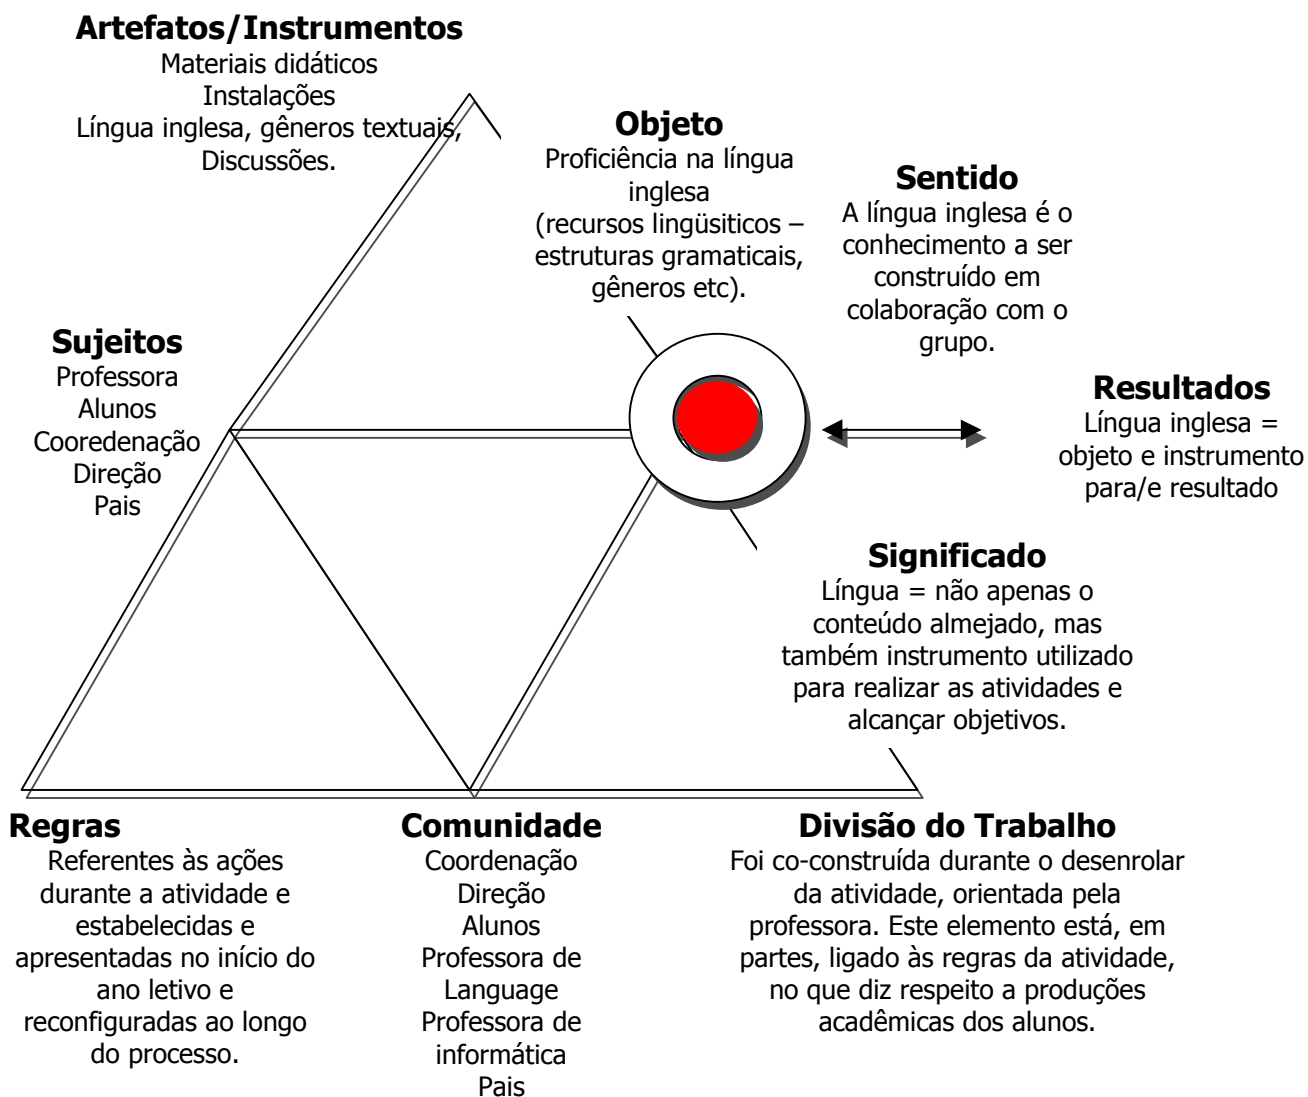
**Artefatos/Instrumentos**
Materiais didáticos
Instalações
Língua inglesa, gêneros textuais,
Discussões.

**Objeto**
Proficiência na língua inglesa
(recursos lingüsiticos – estruturas gramaticais, gêneros etc).

**Sentido**
A língua inglesa é o conhecimento a ser construído em colaboração com o grupo.

**Sujeitos**
Professora
Alunos
Cooredenação
Direção
Pais

**Resultados**
Língua inglesa = objeto e instrumento para/e resultado

**Significado**
Língua = não apenas o conteúdo almejado, mas também instrumento utilizado para realizar as atividades e alcançar objetivos.

**Regras**
Referentes às ações durante a atividade e estabelecidas e apresentadas no início do ano letivo e reconfiguradas ao longo do processo.

**Comunidade**
Coordenação
Direção
Alunos
Professora de Language
Professora de informática
Pais

**Divisão do Trabalho**
Foi co-construída durante o desenrolar da atividade, orientada pela professora. Este elemento está, em partes, ligado às regras da atividade, no que diz respeito a produções acadêmicas dos alunos.